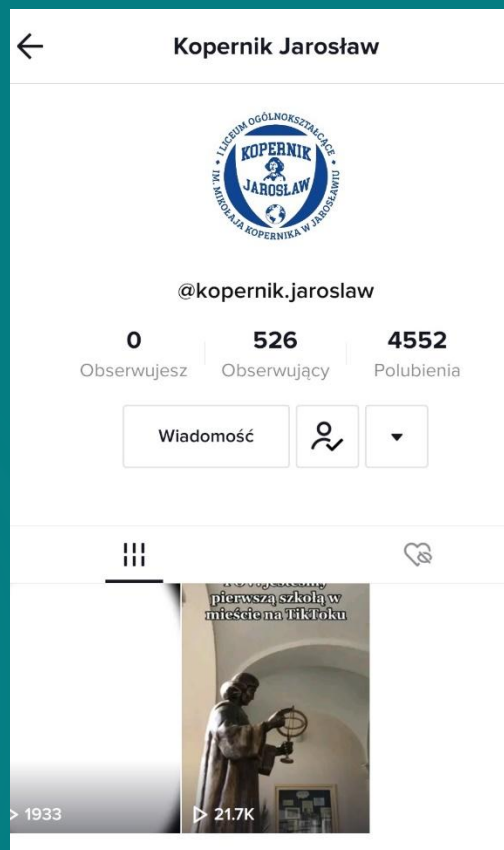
Kopernik Jarosław

I LICEUM OGÓLNOKSZTAŁCĄCE
KOPERNIK
JAROSŁAW
IM. MIKOŁAJA KOPERNIKA W JAROSŁAWIU

@kopernik.jaroslaw

0
Obserwujesz

526
Obserwujący

4552
Polubienia

Wiadomość

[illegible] pierwszą szkołą w mieście na TikToku

1933

21.7K